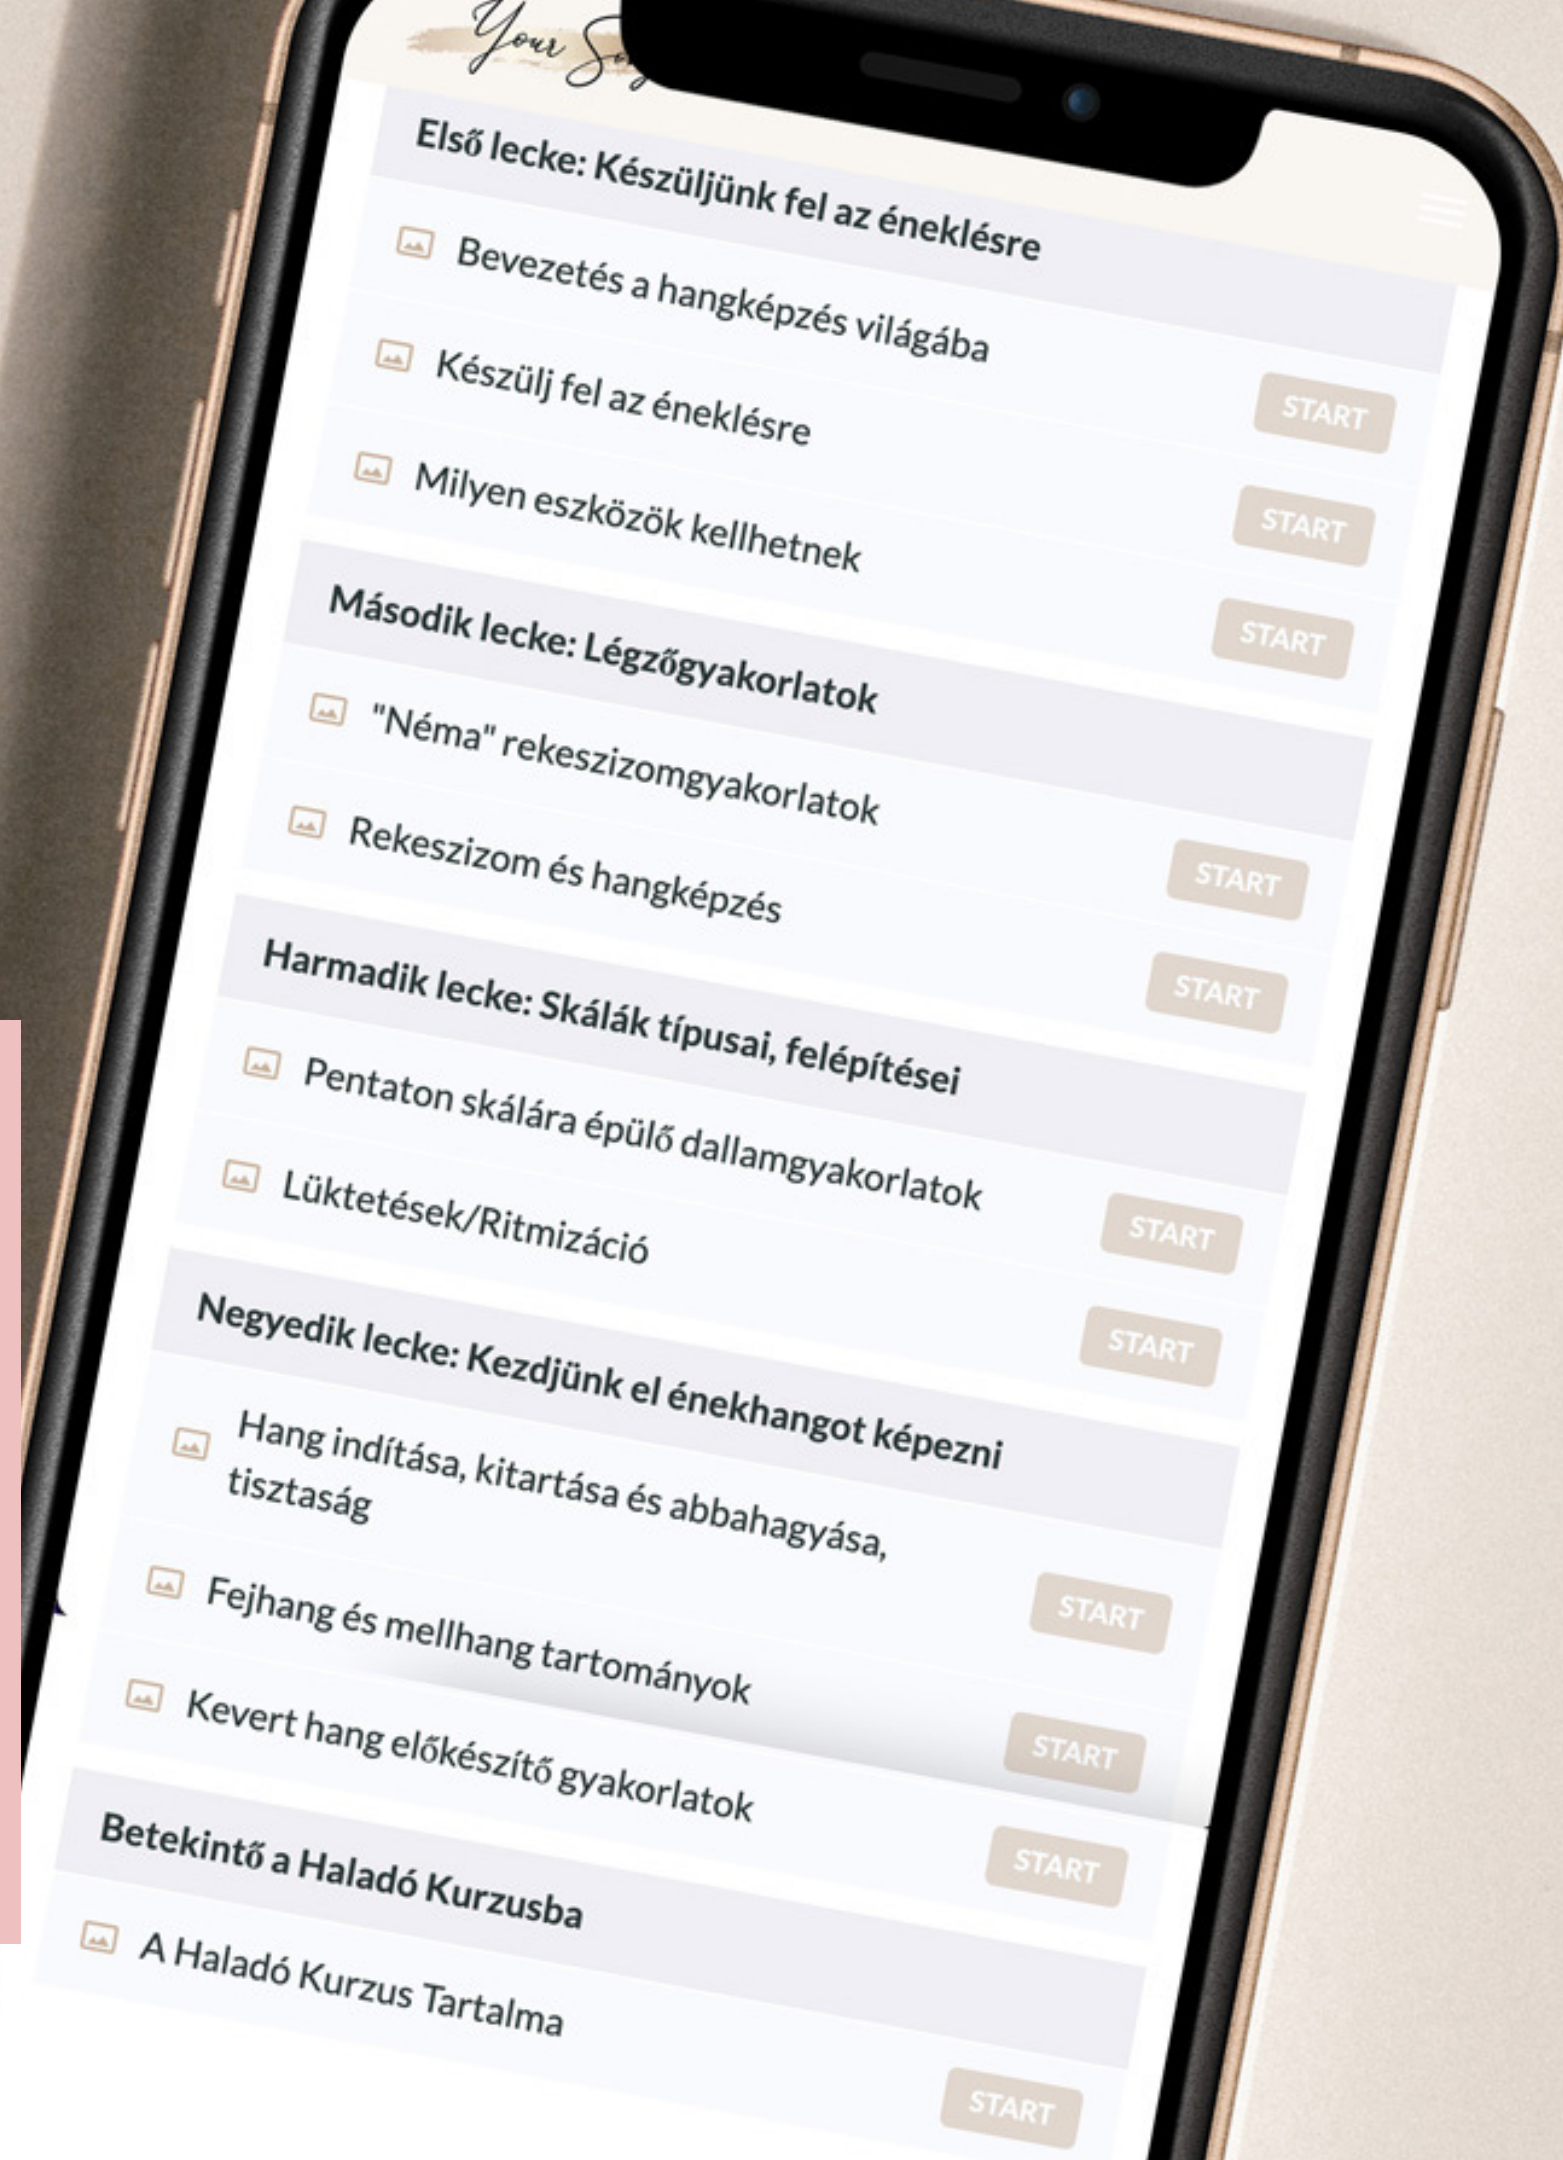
Your So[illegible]

Első lecke: Készüljünk fel az éneklésre

Bevezetés a hangképzés világába START

Készülj fel az éneklésre START

Milyen eszközök kellhetnek START

Második lecke: Légzőgyakorlatok

"Néma" rekeszizomgyakorlatok START

Rekeszizom és hangképzés START

Harmadik lecke: Skálák típusai, felépítései

Pentaton skálára épülő dallamgyakorlatok START

Lüktetések/Ritmizáció START

Negyedik lecke: Kezdjünk el énekhangot képezni

Hang indítása, kitartása és abbahagyása, tisztaság START

Fejhang és mellhang tartományok START

Kevert hang előkészítő gyakorlatok START

Betekintő a Haladó Kurzusba

A Haladó Kurzus Tartalma START